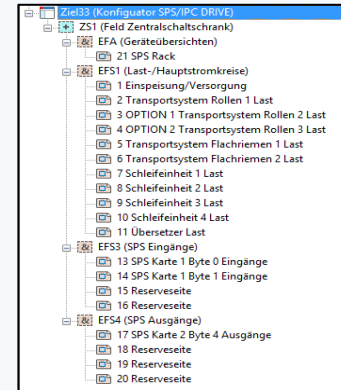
Ziel33 (Konfigurator SPS/IPC DRIVE)
ZS1 (Feld Zentralschaltschrank)
EFA (Geräteübersichten)
21 SPS Rack
EFS1 (Last-/Hauptstromkreise)
1 Einspeisung/Versorgung
2 Transportsystem Rollen 1 Last
3 OPTION 1 Transportsystem Rollen 2 Last
4 OPTION 2 Transportsystem Rollen 3 Last
5 Transportsystem Flachriemen 1 Last
6 Transportsystem Flachriemen 2 Last
7 Schleifeinheit 1 Last
8 Schleifeinheit 2 Last
9 Schleifeinheit 3 Last
10 Schleifeinheit 4 Last
11 Übersetzer Last
EFS3 (SPS Eingänge)
13 SPS Karte 1 Byte 0 Eingänge
14 SPS Karte 1 Byte 1 Eingänge
15 Reserveseite
16 Reserveseite
EFS4 (SPS Ausgänge)
17 SPS Karte 2 Byte 4 Ausgänge
18 Reserveseite
19 Reserveseite
20 Reserveseite